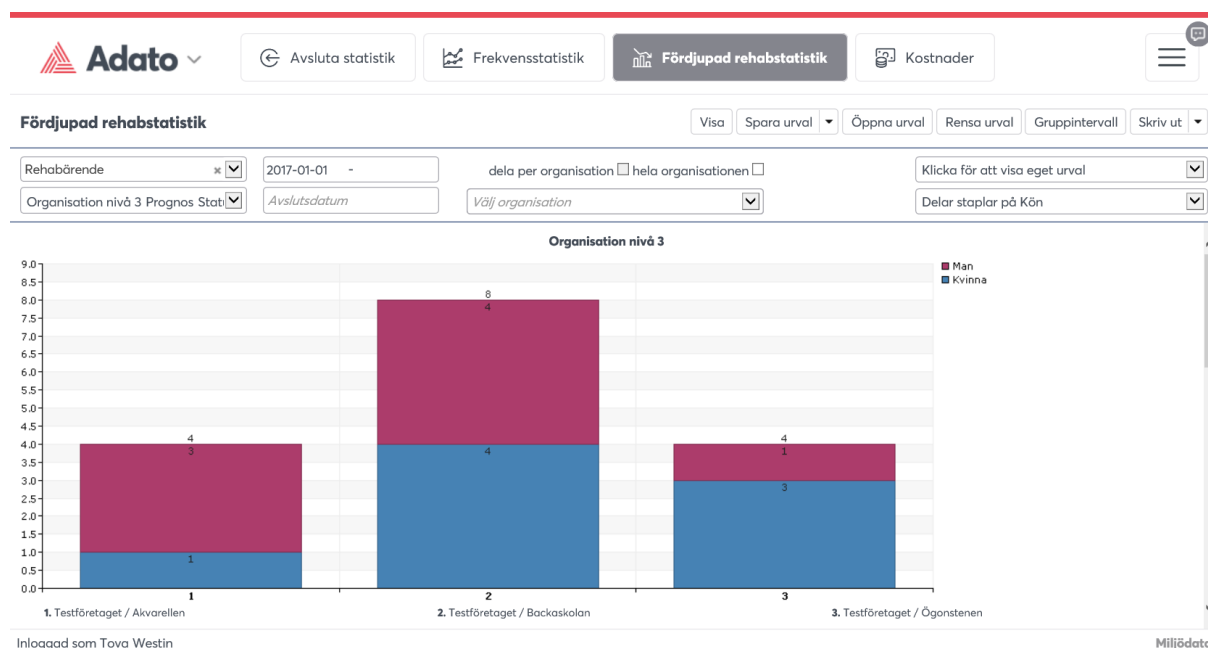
Adato

Avsluta statistik

Frekvensstatistik

Fördjupad rehabstatistik

Kostnader

Fördjupad rehabstatistik

Visa | Spara urval | Öppna urval | Rensa urval | Gruppintervall | Skriv ut

Rehabärende

2017-01-01 -

dela per organisation ☐ hela organisationen ☐

Klicka för att visa eget urval

Organisation nivå 3 Prognos Stati

Avslutsdatum

Välj organisation

Delar staplar på Kön

Organisation nivå 3

9.0
8.5
8.0
7.5
7.0
6.5
6.0
5.5
5.0
4.5
4.0
3.5
3.0
2.5
2.0
1.5
1.0
0.5
0.0

Man
Kvinna

4
3
1

8
4
4

4
1
3

1
2
3

1. Testföretaget / Akvarellen
2. Testföretaget / Backaskolan
3. Testföretaget / Ögonstenen

Inloggad som Tova Westin

Miljödata